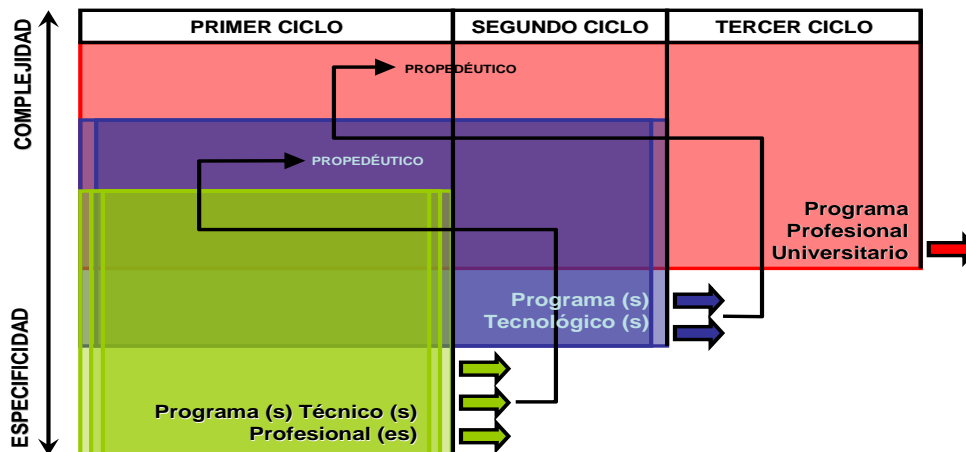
COMPLEJIDAD

ESPECIFICIDAD

| PRIMER CICLO | SEGUNDO CICLO | TERCER CICLO |
|---|---|---|

PROPEDÉUTICO

PROPEDÉUTICO

Programa Profesional Universitario

Programa (s) Tecnológico (s)

Programa (s) Técnico (s) Profesional (es)